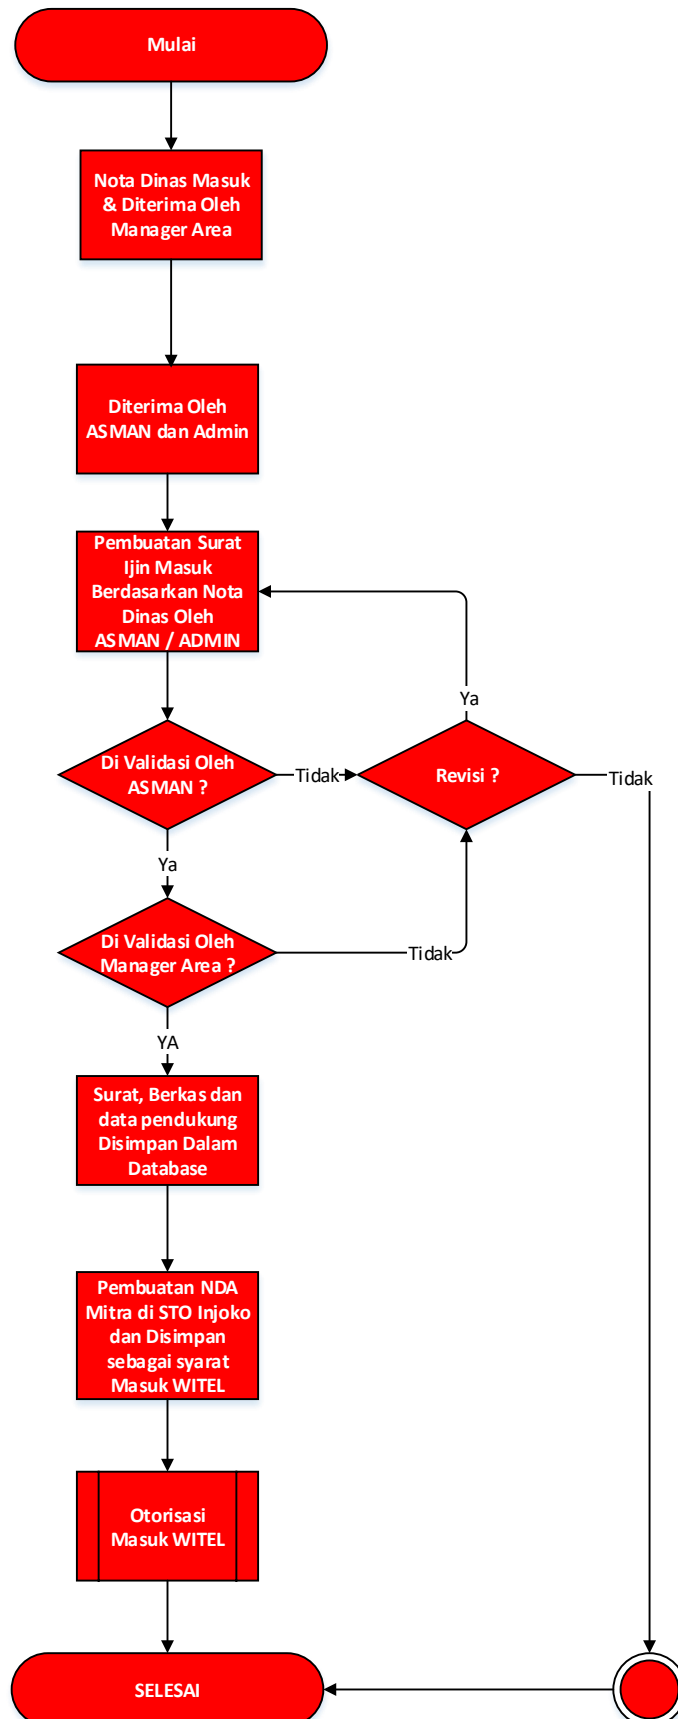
Mulai

Nota Dinas Masuk & Diterima Oleh Manager Area

Diterima Oleh ASMAN dan Admin

Pembuatan Surat Ijin Masuk Berdasarkan Nota Dinas Oleh ASMAN / ADMIN

Ya

Di Validasi Oleh ASMAN ?

Tidak

Revisi ?

Tidak

Ya

Di Validasi Oleh Manager Area ?

Tidak

YA

Surat, Berkas dan data pendukung Disimpan Dalam Database

Pembuatan NDA Mitra di STO Injoko dan Disimpan sebagai syarat Masuk WITEL

Otorisasi Masuk WITEL

SELESAI